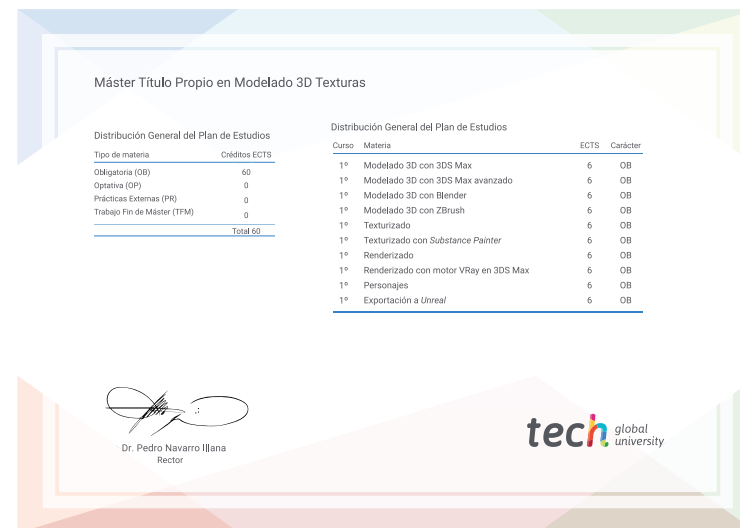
Máster Título Propio en Modelado 3D Texturas

Distribución General del Plan de Estudios

| Tipo de materia | Créditos ECTS |
|---|---|
| Obligatoria (OB) | 60 |
| Optativa (OP) | 0 |
| Prácticas Externas (PR) | 0 |
| Trabajo Fin de Máster (TFM) | 0 |
| | Total 60 |

Distribución General del Plan de Estudios

| Curso | Materia | ECTS | Carácter |
|---|---|---|---|
| 1º | Modelado 3D con 3DS Max | 6 | OB |
| 1º | Modelado 3D con 3DS Max avanzado | 6 | OB |
| 1º | Modelado 3D con Blender | 6 | OB |
| 1º | Modelado 3D con ZBrush | 6 | OB |
| 1º | Texturizado | 6 | OB |
| 1º | Texturizado con *Substance Painter* | 6 | OB |
| 1º | Renderizado | 6 | OB |
| 1º | Renderizado con motor VRay en 3DS Max | 6 | OB |
| 1º | Personajes | 6 | OB |
| 1º | Exportación a *Unreal* | 6 | OB |

Dr. Pedro Navarro Illana
Rector

tech global university